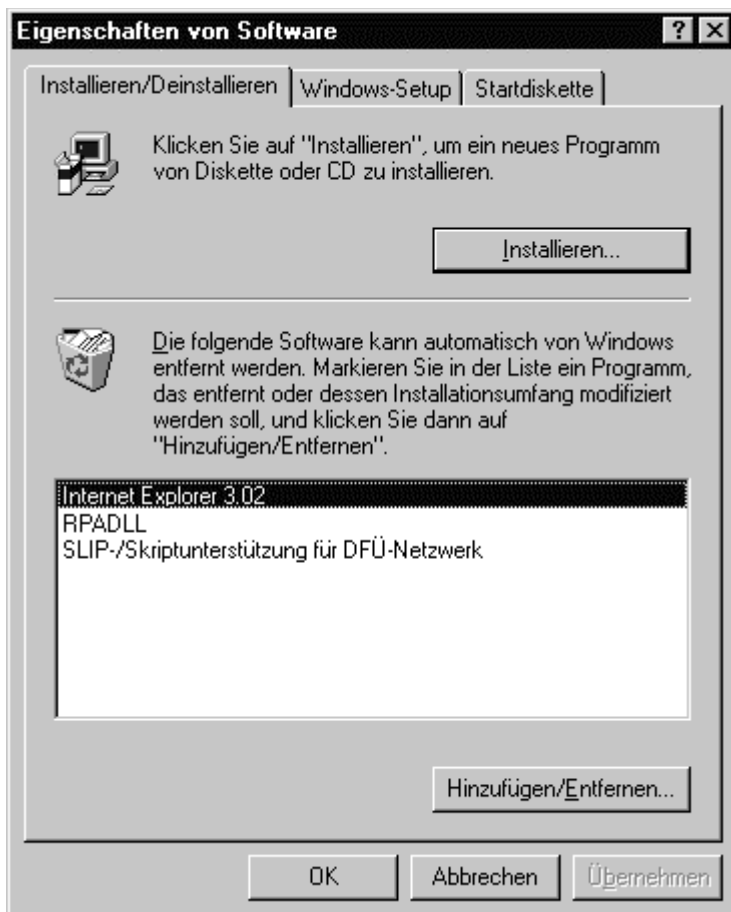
Eigenschaften von Software

?

Installieren/Deinstallieren

Windows-Setup

Startdiskette

Klicken Sie auf "Installieren", um ein neues Programm von Diskette oder CD zu installieren.

Installieren...

Die folgende Software kann automatisch von Windows entfernt werden. Markieren Sie in der Liste ein Programm, das entfernt oder dessen Installationsumfang modifiziert werden soll, und klicken Sie dann auf "Hinzufügen/Entfernen".

Internet Explorer 3.02
RPADLL
SLIP-/Skriptunterstützung für DFÜ-Netzwerk

Hinzufügen/Entfernen...

OK

Abbrechen

Übernehmen